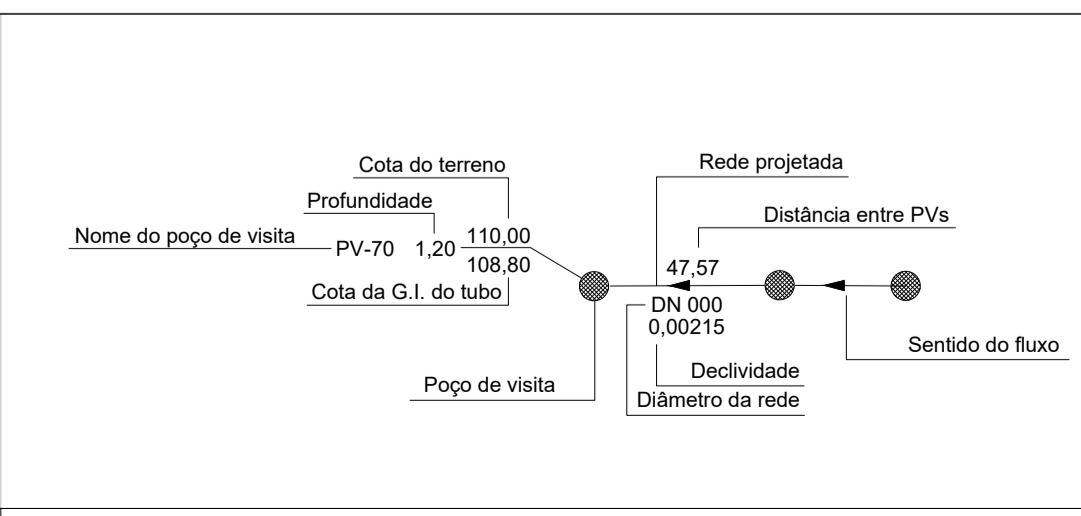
Cota do terreno

Rede projetada

Profundidade

Distância entre PVs

Nome do poço de visita

PV-70

1,20

110,00

108,80

47,57

Cota da G.I. do tubo

DN 000

0,00215

Sentido do fluxo

Declividade

Poço de visita

Diâmetro da rede